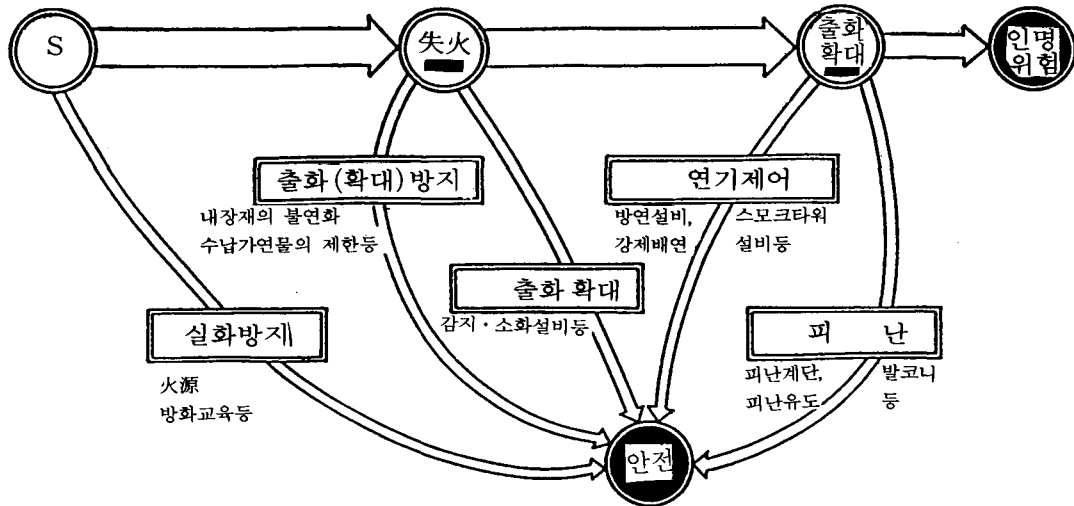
S

失火

출화 확대

인명 위험

출화(확대)방지

내장재의 불연화
수납가연물의 제한등

연기제어

방연설비, 스모크타워
강제배연 설비등

출화 확대

감지·소화설비등

실화방지

火源
방화교육등

피 난

피난계단, 발코니
피난유도 등

안전